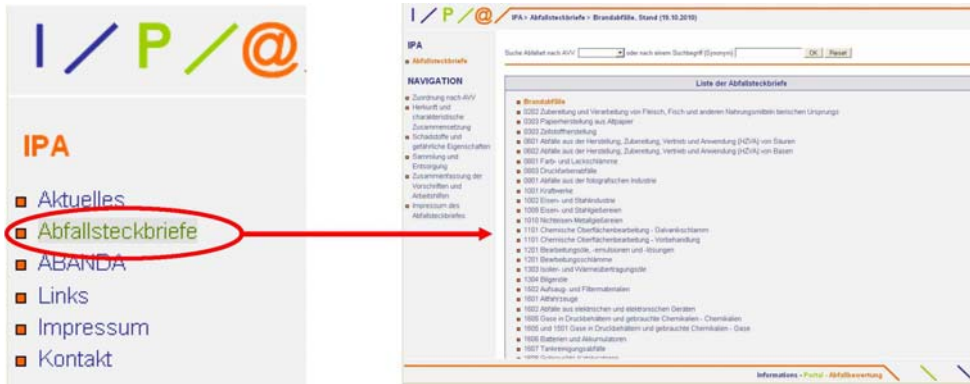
I / P / @

IPA

Aktuelles
Abfallsteckbriefe
ABANDA
Links
Impressum
Kontakt

I / P / @

IPA > Abfallsteckbriefe > Brandabfälle, Stand (19.10.2010)

IPA
Abfallsteckbriefe

NAVIGATION
Zuordnung nach AVV
Herkunft und charakteristische Zusammensetzung
Schadstoffe und gefährliche Eigenschaften
Sammlung und Entsorgung
Zusammenfassung der Vorschriften und Arbeitshilfen
Impressum des Abfallsteckbriefes

Suche Abfallart nach AVV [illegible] oder nach einem Suchbegriff (Synonym) OK Reset

Liste der Abfallsteckbriefe

Brandabfälle
0202 Zubereitung und Verarbeitung von Fleisch, Fisch und anderen Nahrungsmitteln tierischen Ursprungs
0303 Papierherstellung aus Altpapier
0303 Zellstoffherstellung
0601 Abfälle aus der Herstellung, Zubereitung, Vertrieb und Anwendung (HZVA) von Säuren
0602 Abfälle aus der Herstellung, Zubereitung, Vertrieb und Anwendung (HZVA) von Basen
0801 Farb- und Lackschlämme
0803 Druckfarbenabfälle
0901 Abfälle aus der fotografischen Industrie
1001 Kraftwerke
1002 Eisen- und Stahlindustrie
1009 Eisen- und Stahlgießereien
1010 Nichteisen-Metallgießereien
1101 Chemische Oberflächenbearbeitung - Galvanikschlamm
1101 Chemische Oberflächenbearbeitung - Vorbehandlung
1201 Bearbeitungsöle, -emulsionen und -lösungen
1201 Bearbeitungsschlämme
1303 Isolier- und Wärmeübertragungsöle
1304 Bilgenöle
1602 Aufsaug- und Filtermaterialien
1601 Altfahrzeuge
1602 Abfälle aus elektrischen und elektronischen Geräten
1605 Gase in Druckbehältern und gebrauchte Chemikalien - Chemikalien
1605 und 1501 Gase in Druckbehältern und gebrauchte Chemikalien - Gase
1606 Batterien und Akkumulatoren
1607 Tankreinigungsabfälle
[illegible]

Informations - Portal - Abfallbewertung